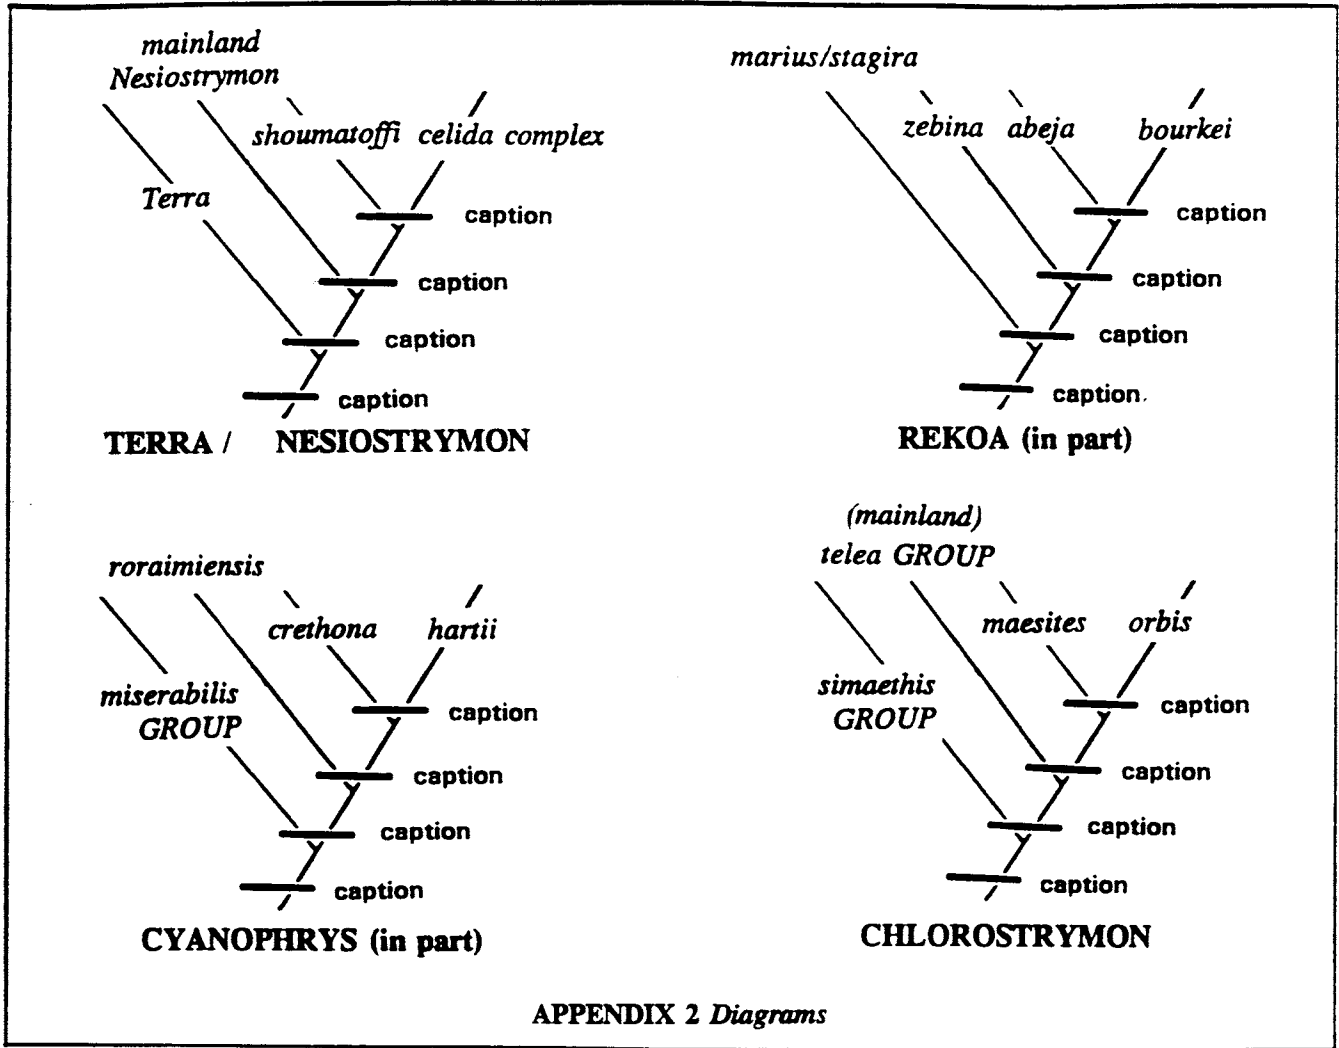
mainland Nesiostrymon

shoumatoffi celida complex

Terra

caption

caption

caption

caption

TERRA / NESIOSTRYMON

marius/stagira

zebina abeja bourkei

caption

caption

caption

caption.

REKOA (in part)

roraimiensis

crethona hartii

miserabilis GROUP

caption

caption

caption

caption

CYANOPHRYS (in part)

(mainland) telea GROUP

maesites orbis

simaethis GROUP

caption

caption

caption

caption

CHLOROSTRYMON

APPENDIX 2 Diagrams